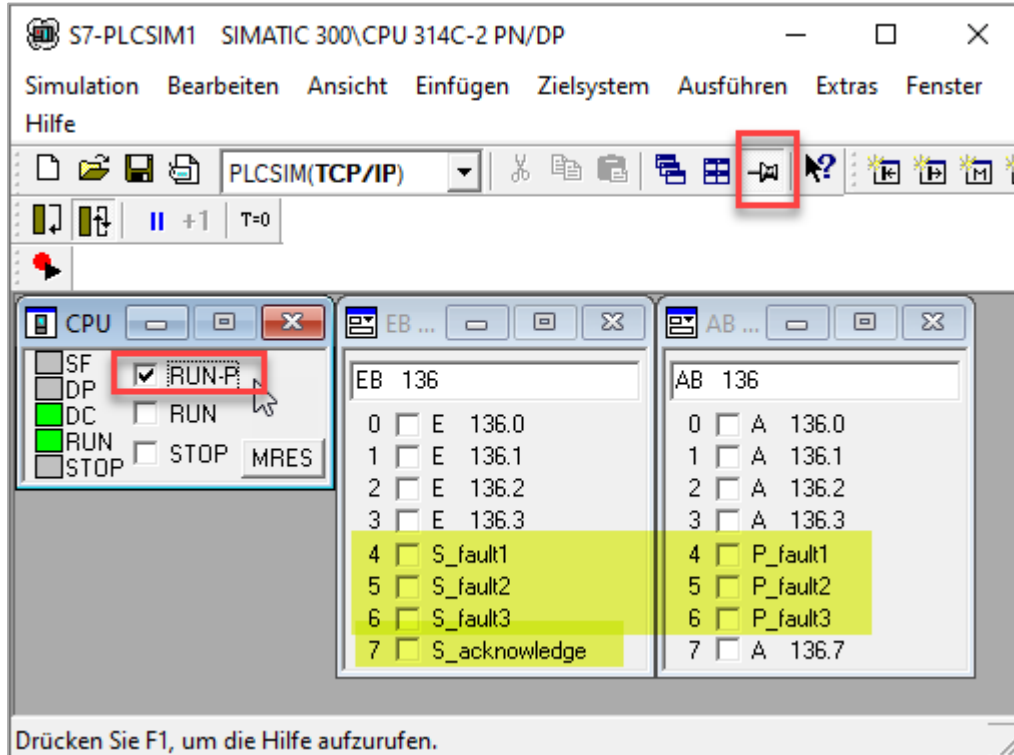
S7-PLCSIM1 SIMATIC 300\CPU 314C-2 PN/DP

Simulation Bearbeiten Ansicht Einfügen Zielsystem Ausführen Extras Fenster Hilfe

PLCSIM(TCP/IP)

+1 T=0

CPU

SF
DP
DC
RUN
STOP

RUN-P
RUN
STOP
MRES

EB ...

EB 136

0 E 136.0
1 E 136.1
2 E 136.2
3 E 136.3
4 S_fault1
5 S_fault2
6 S_fault3
7 S_acknowledge

AB ...

AB 136

0 A 136.0
1 A 136.1
2 A 136.2
3 A 136.3
4 P_fault1
5 P_fault2
6 P_fault3
7 A 136.7

Drücken Sie F1, um die Hilfe aufzurufen.